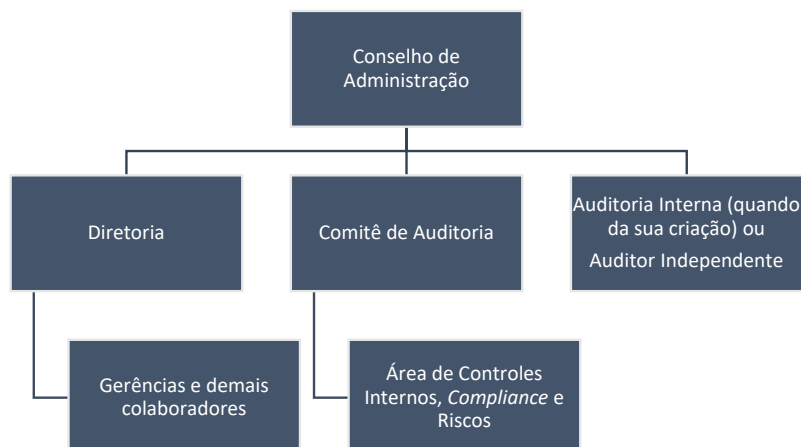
Conselho de Administração

Diretoria

Comitê de Auditoria

Auditoria Interna (quando da sua criação) ou Auditor Independente

Gerências e demais colaboradores

Área de Controles Internos, *Compliance* e Riscos